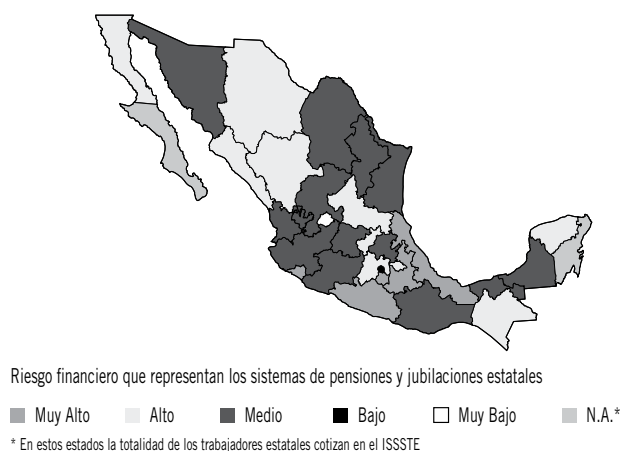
Riesgo financiero que representan los sistemas de pensiones y jubilaciones estatales

Muy Alto Alto Medio Bajo Muy Bajo N.A.*

* En estos estados la totalidad de los trabajadores estatales cotizan en el ISSSTE